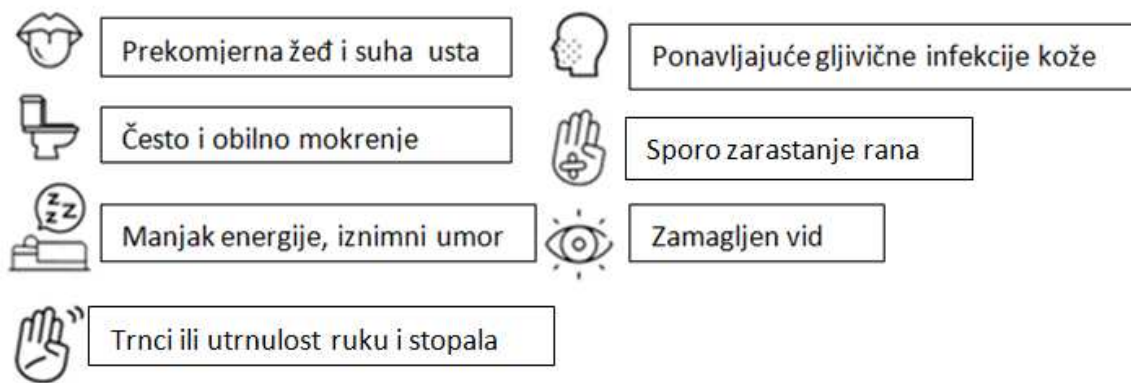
Prekomjerna žeđ i suha usta

Često i obilno mokrenje

z z z

Manjak energije, iznimni umor

Trnci ili utrnulost ruku i stopala

Ponavljajuće gljivične infekcije kože

Sporo zarastanje rana

Zamagljen vid